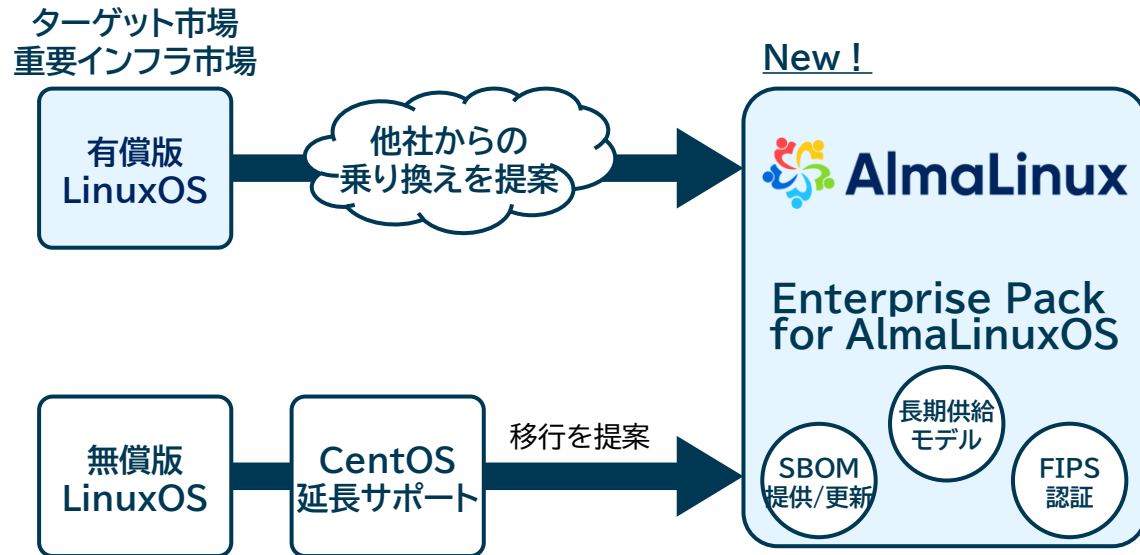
ターゲット市場
重要インフラ市場

New！

有償版
LinuxOS

他社からの
乗り換えを提案

AlmaLinux

Enterprise Pack
for AlmaLinuxOS

長期供給
モデル

SBOM
提供/更新

FIPS
認証

無償版
LinuxOS

CentOS
延長サポート

移行を提案